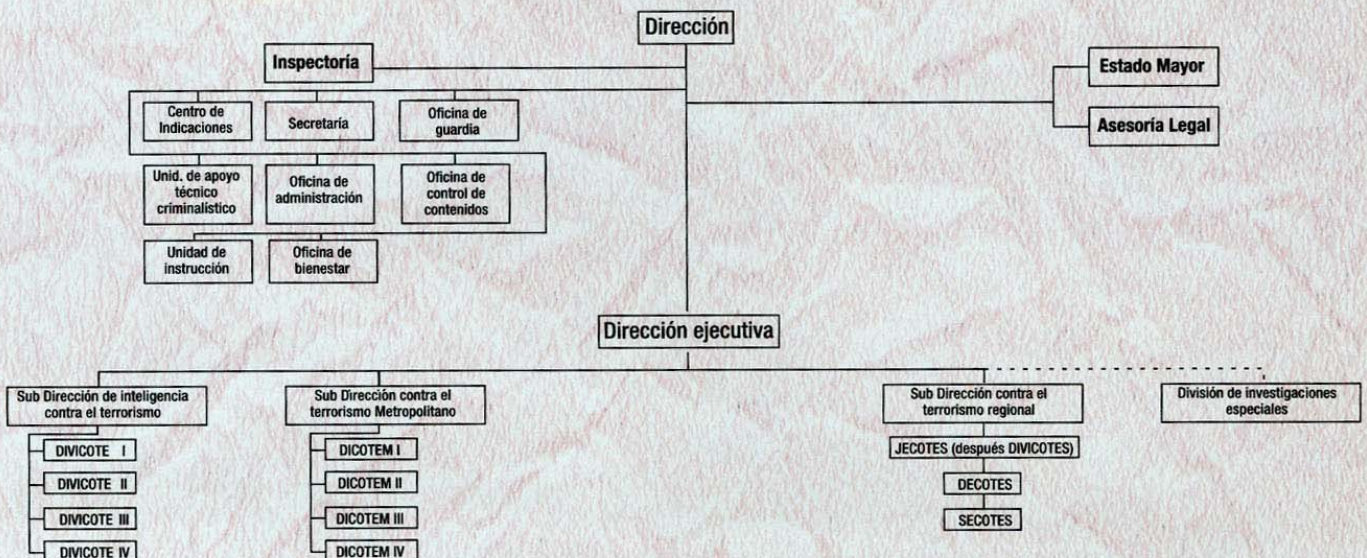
Dirección

Inspectoría

Estado Mayor

Asesoría Legal

Centro de Indicaciones

Secretaría

Oficina de guardia

Unid. de apoyo técnico criminalístico

Oficina de administración

Oficina de control de contenidos

Unidad de instrucción

Oficina de bienestar

Dirección ejecutiva

Sub Dirección de inteligencia contra el terrorismo

DIVICOTE I

DIVICOTE II

DIVICOTE III

DIVICOTE IV

Sub Dirección contra el terrorismo Metropolitano

DICOTEM I

DICOTEM II

DICOTEM III

DICOTEM IV

Sub Dirección contra el terrorismo regional

JECOTES (después DIVICOTES)

DECOTES

SECOTES

División de investigaciones especiales